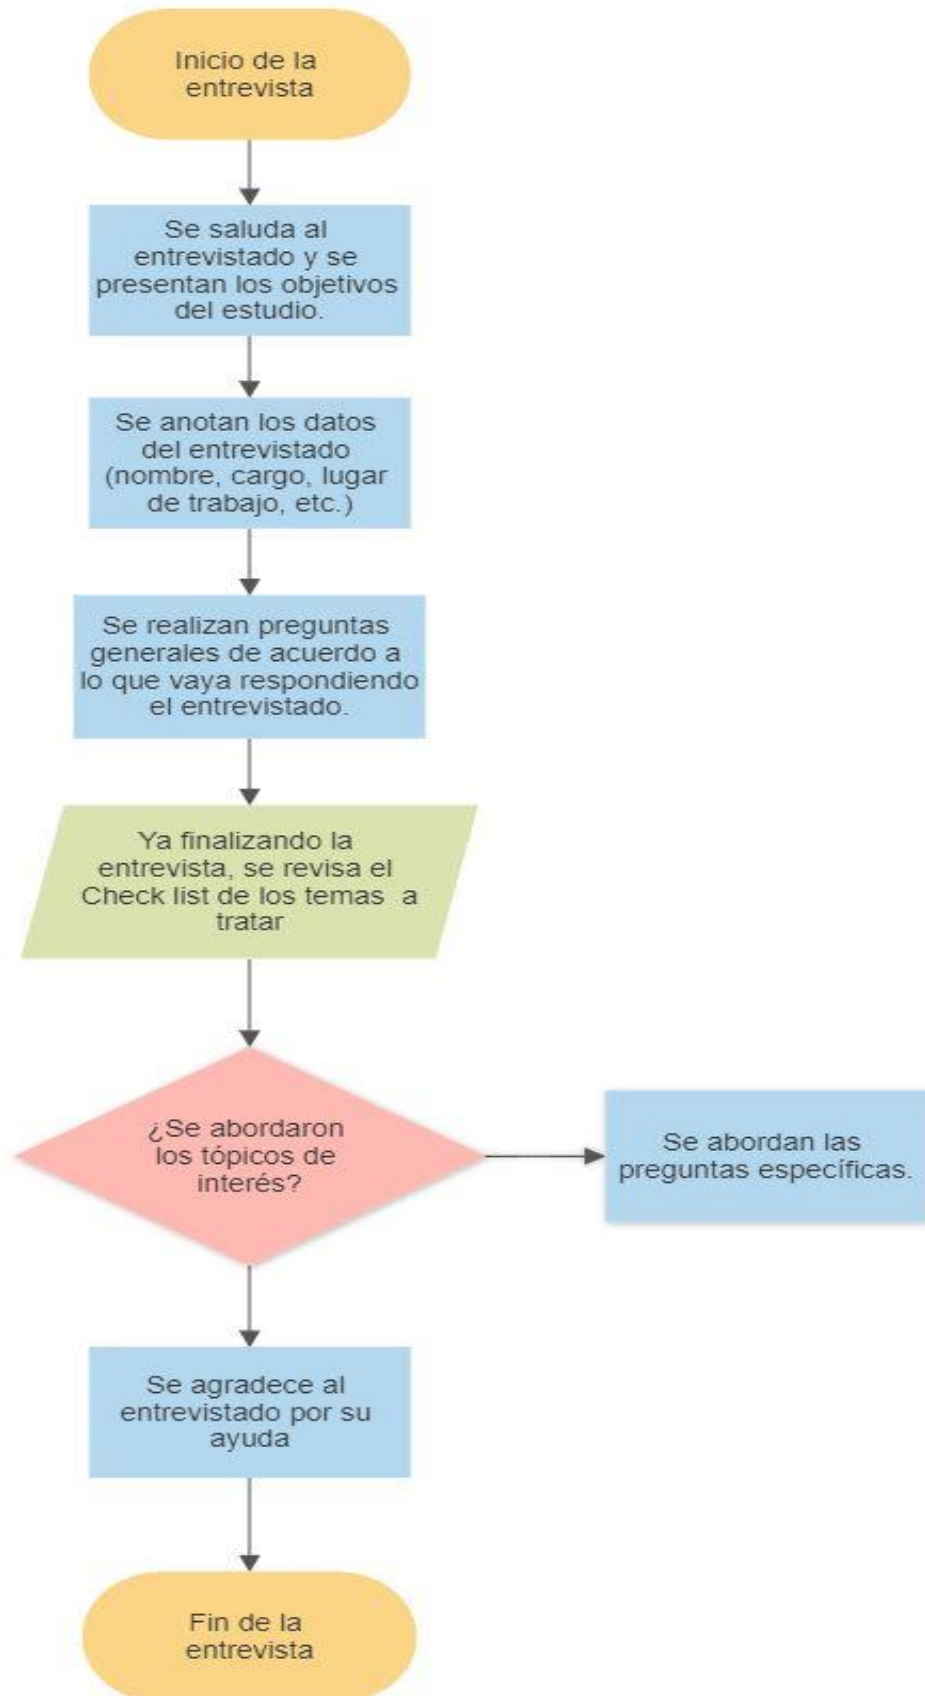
Inicio de la entrevista

Se saluda al entrevistado y se presentan los objetivos del estudio.

Se anotan los datos del entrevistado (nombre, cargo, lugar de trabajo, etc.)

Se realizan preguntas generales de acuerdo a lo que vaya respondiendo el entrevistado.

Ya finalizando la entrevista, se revisa el Check list de los temas a tratar

¿Se abordaron los tópicos de interés?

Se abordan las preguntas específicas.

Se agradece al entrevistado por su ayuda

Fin de la entrevista